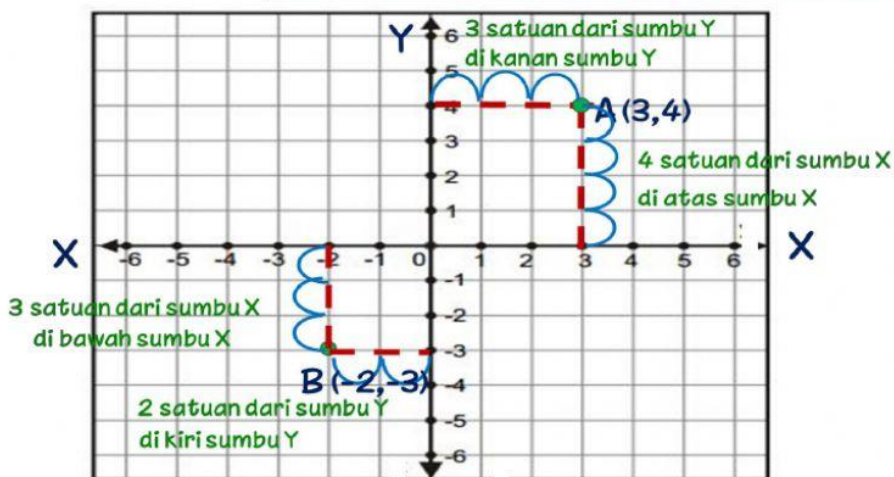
Y
6
3 satuan dari sumbu Y di kanan sumbu Y
5
4
A (3,4)
3
4 satuan dari sumbu X di atas sumbu X
2
1
X
-6 -5 -4 -3 -2 -1 0 1 2 3 4 5 6
X
-1
3 satuan dari sumbu X di bawah sumbu X
-2
-3
B (-2,-3)
-4
2 satuan dari sumbu Y di kiri sumbu Y
-5
-6